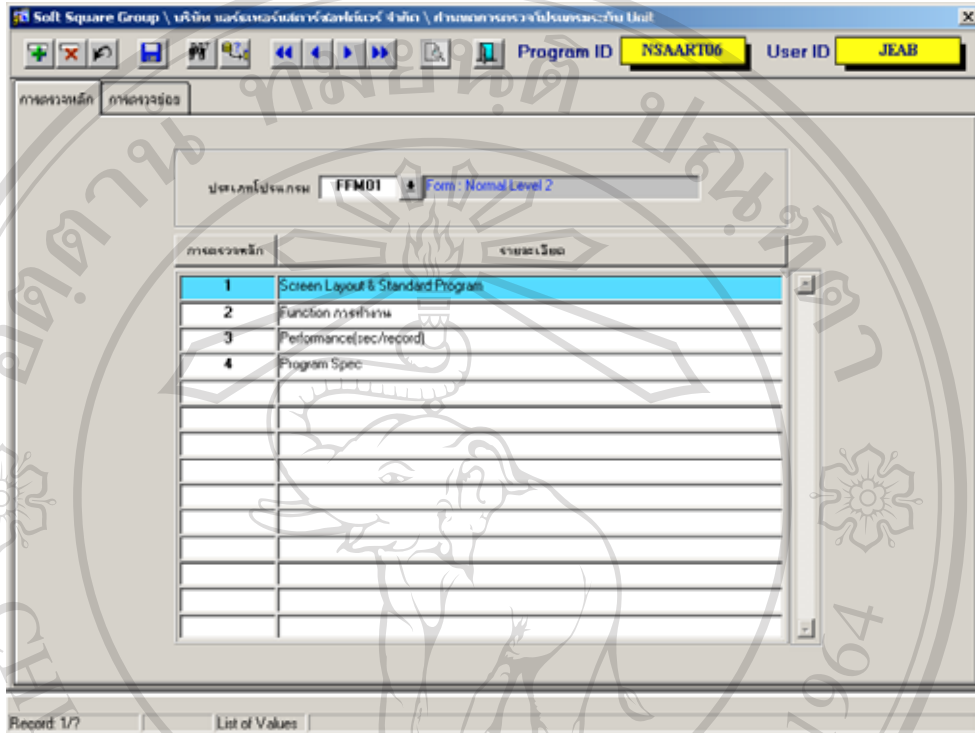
Soft Square Group \ บริษัท ซอฟท์สแควร์ ซอฟต์แวร์ จำกัด \ กำหนดการตรวจโปรแกรมระดับ Unit

Program ID NSAART06 User ID JEAB

การตรวจหลัก การตรวจย่อย

ประเภทโปรแกรม FFM01 Form : Normal Level 2

| การตรวจหลัก | รายละเอียด |
|---|---|
| 1 | Screen Layout & Standard Program |
| 2 | Function การทำงาน |
| 3 | Performance(sec/record) |
| 4 | Program Spec |

Record: 1/? List of Values